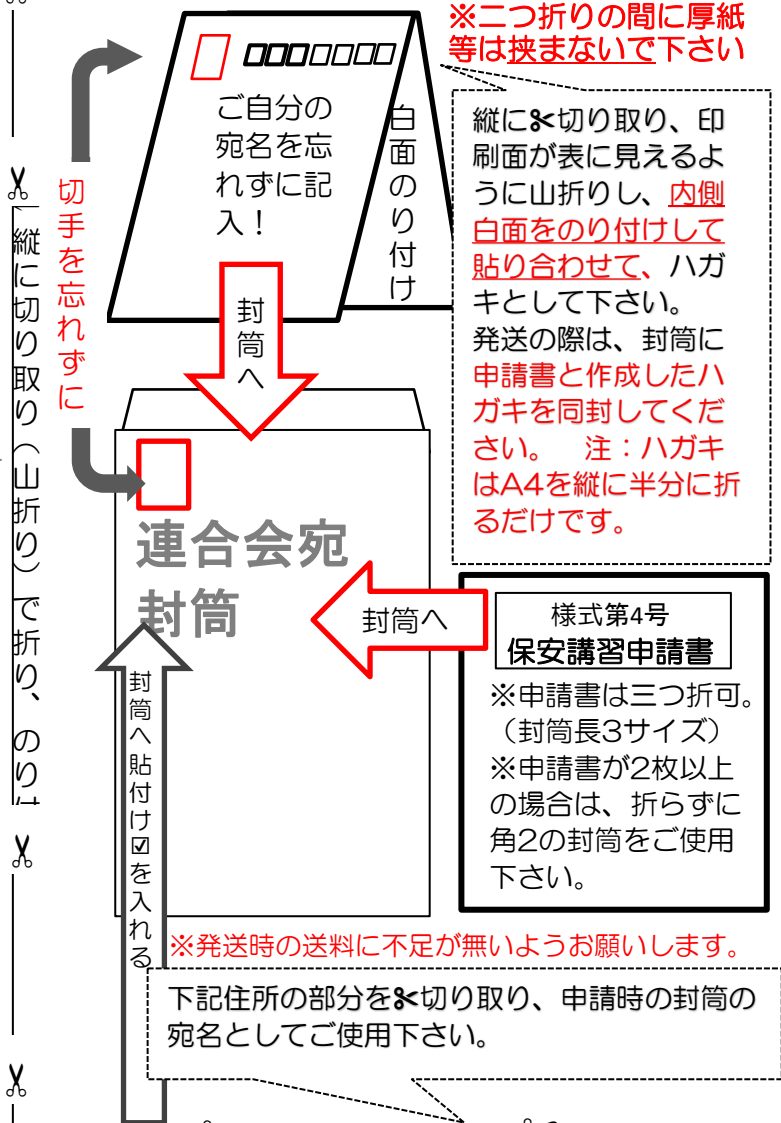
※二つ折りの間に厚紙等は挟まないで下さい

□□□□□□□

ご自分の宛名を忘れずに記入！

白面のり付け

縦に✂切り取り、印刷面が表に見えるように山折りし、内側白面をのり付けして貼り合わせて、ハガキとして下さい。
発送の際は、封筒に申請書と作成したハガキを同封してください。　注：ハガキはA4を縦に半分に折るだけです。

切手を忘れずに

縦に切り取り（山折り）で折り、のり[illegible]

封筒へ

連合会宛封筒

封筒へ

様式第4号
保安講習申請書

※申請書は三つ折可。（封筒長3サイズ）
※申請書が2枚以上の場合は、折らずに角2の封筒をご使用下さい。

封筒へ貼付け☑を入れる

※発送時の送料に不足が無いようお願いします。

下記住所の部分を✂切り取り、申請時の封筒の宛名としてご使用下さい。